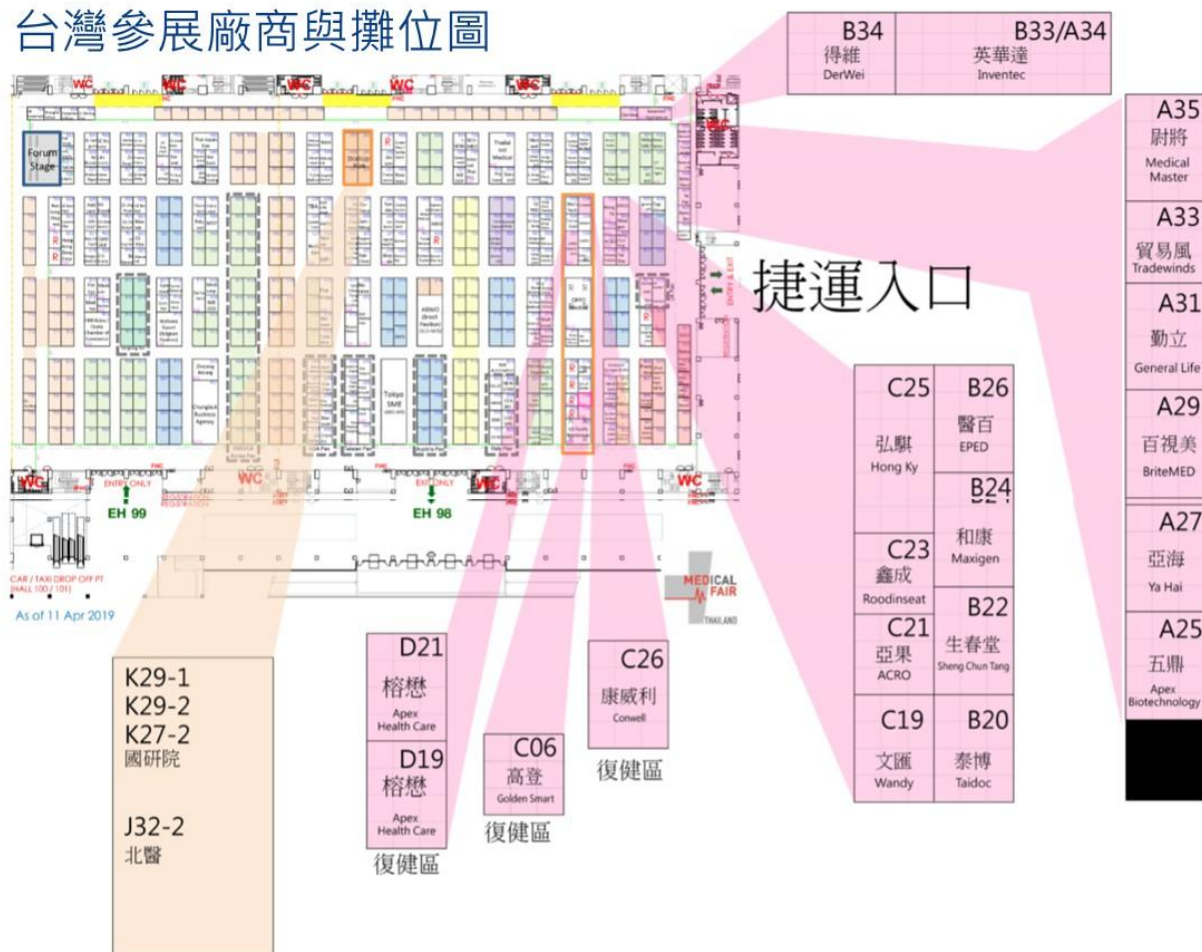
台灣參展廠商與攤位圖

B34
得維
DerWei

B33/A34
英華達
Inventec

A35
尉將
Medical Master

A33
貿易風
Tradewinds

A31
勤立
General Life

A29
百視美
BriteMED

A27
亞海
Ya Hai

A25
五鼎
Apex Biotechnology

捷運入口

Forum Stage

WC

ENTRY & EXIT

EH 99

EH 98

ENTRY ONLY

EXIT ONLY

CAR / TAXI DROP OFF PT (HALL 100 / 101)

As of 11 Apr 2019

MEDICAL FAIR THAILAND

C25
弘騏
Hong Ky

B26
醫百
EPED

B24
和康
Maxigen

C23
鑫成
Roodinseat

C21
亞果
ACRO

B22
生春堂
Sheng Chun Tang

C19
文匯
Wandy

B20
泰博
Taidoc

K29-1
K29-2
K27-2
國研院

J32-2
北醫

D21
榕懋
Apex Health Care

D19
榕懋
Apex Health Care

復健區

C06
高登
Golden Smart

復健區

C26
康威利
Conwell

復健區